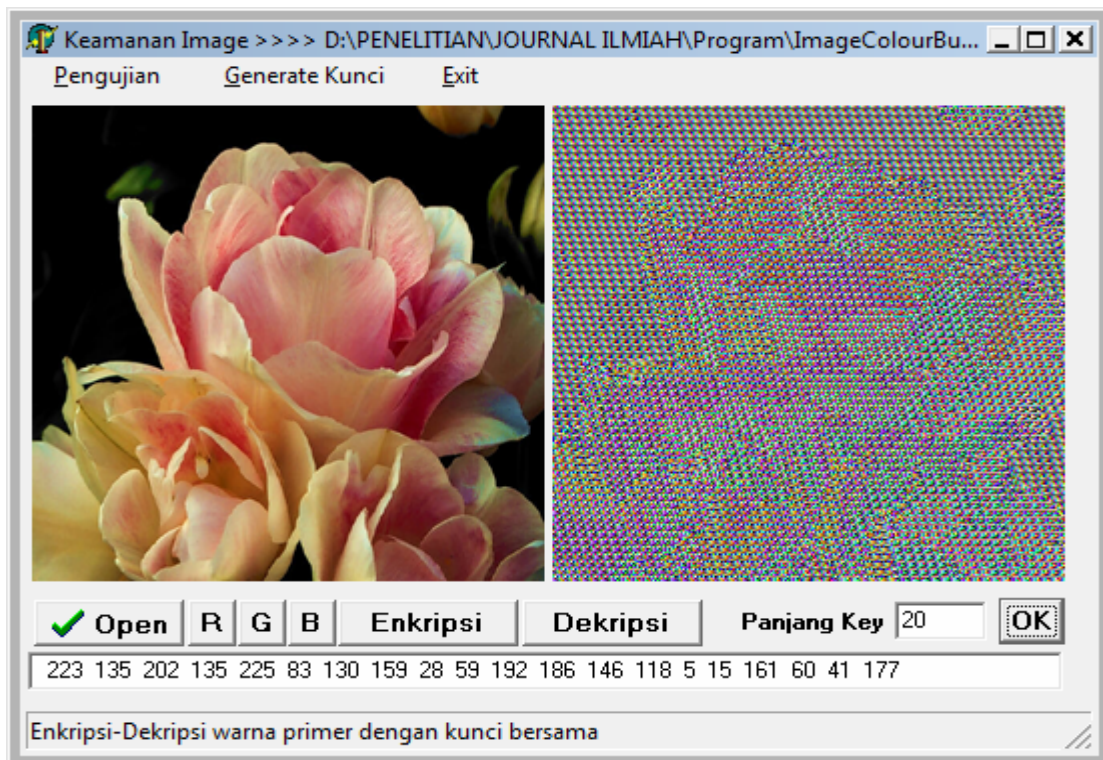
Keamanan Image >>>> D:\PENELITIAN\JOURNAL ILMIAH\Program\ImageColourBu...

Pengujian Generate Kunci Exit

Open R G B Enkripsi Dekripsi Panjang Key 20 OK

223 135 202 135 225 83 130 159 28 59 192 186 146 118 5 15 161 60 41 177

Enkripsi-Dekripsi warna primer dengan kunci bersama